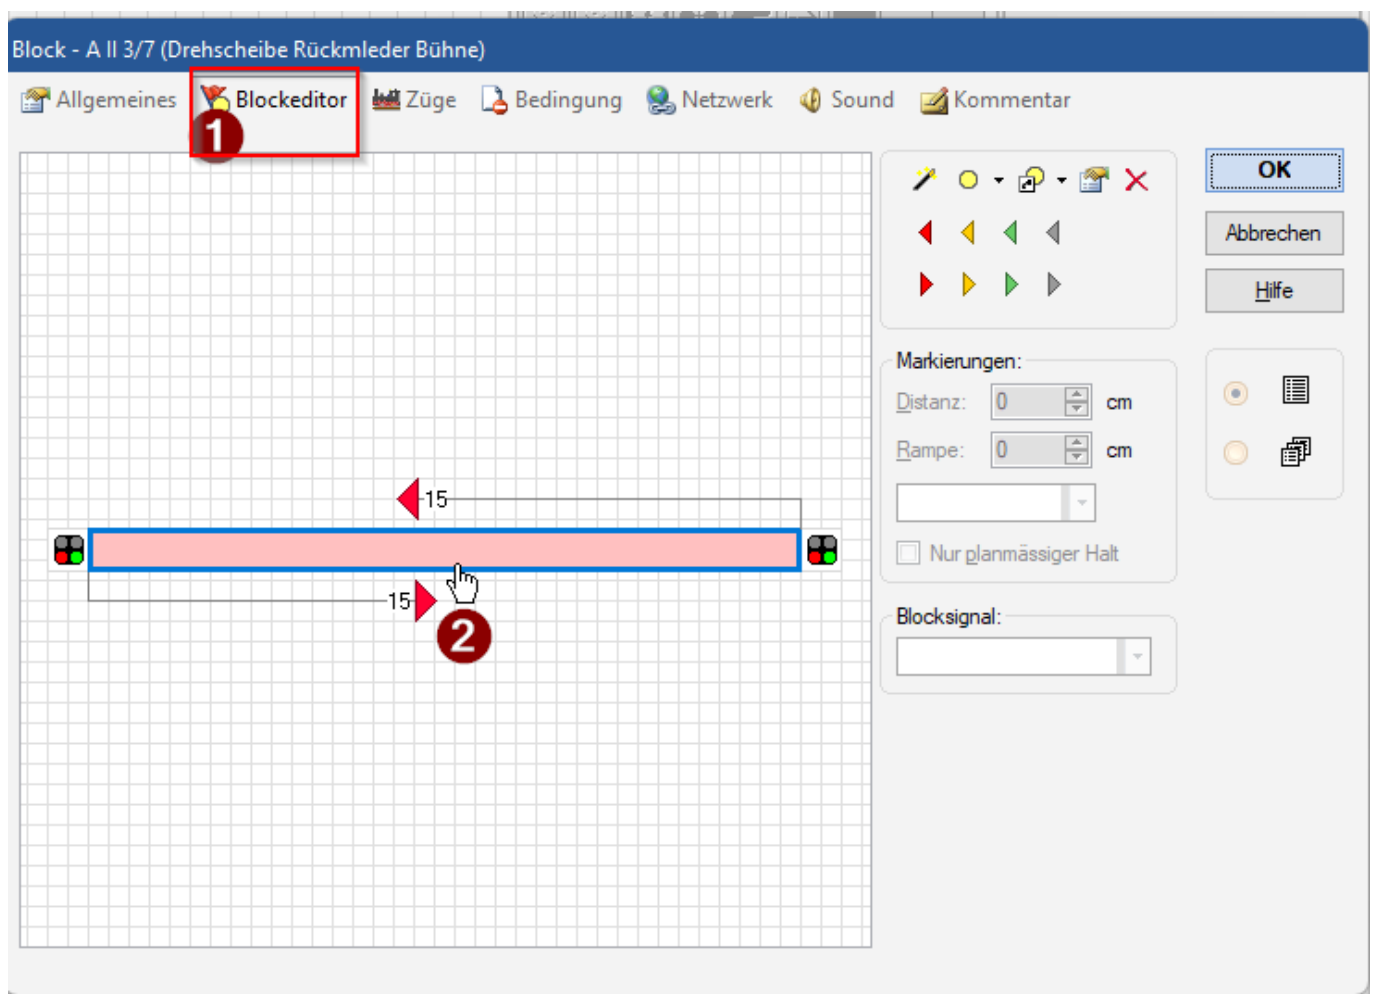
Block - A II 3/7 (Drehscheibe Rückmleder Bühne)

Allgemeines
Blockeditor
1
Züge
Bedingung
Netzwerk
Sound
Kommentar

OK
Abbrechen
Hilfe

15
15
2

Markierungen:
Distanz: 0 cm
Rampe: 0 cm
Nur planmässiger Halt

Blocksignal: